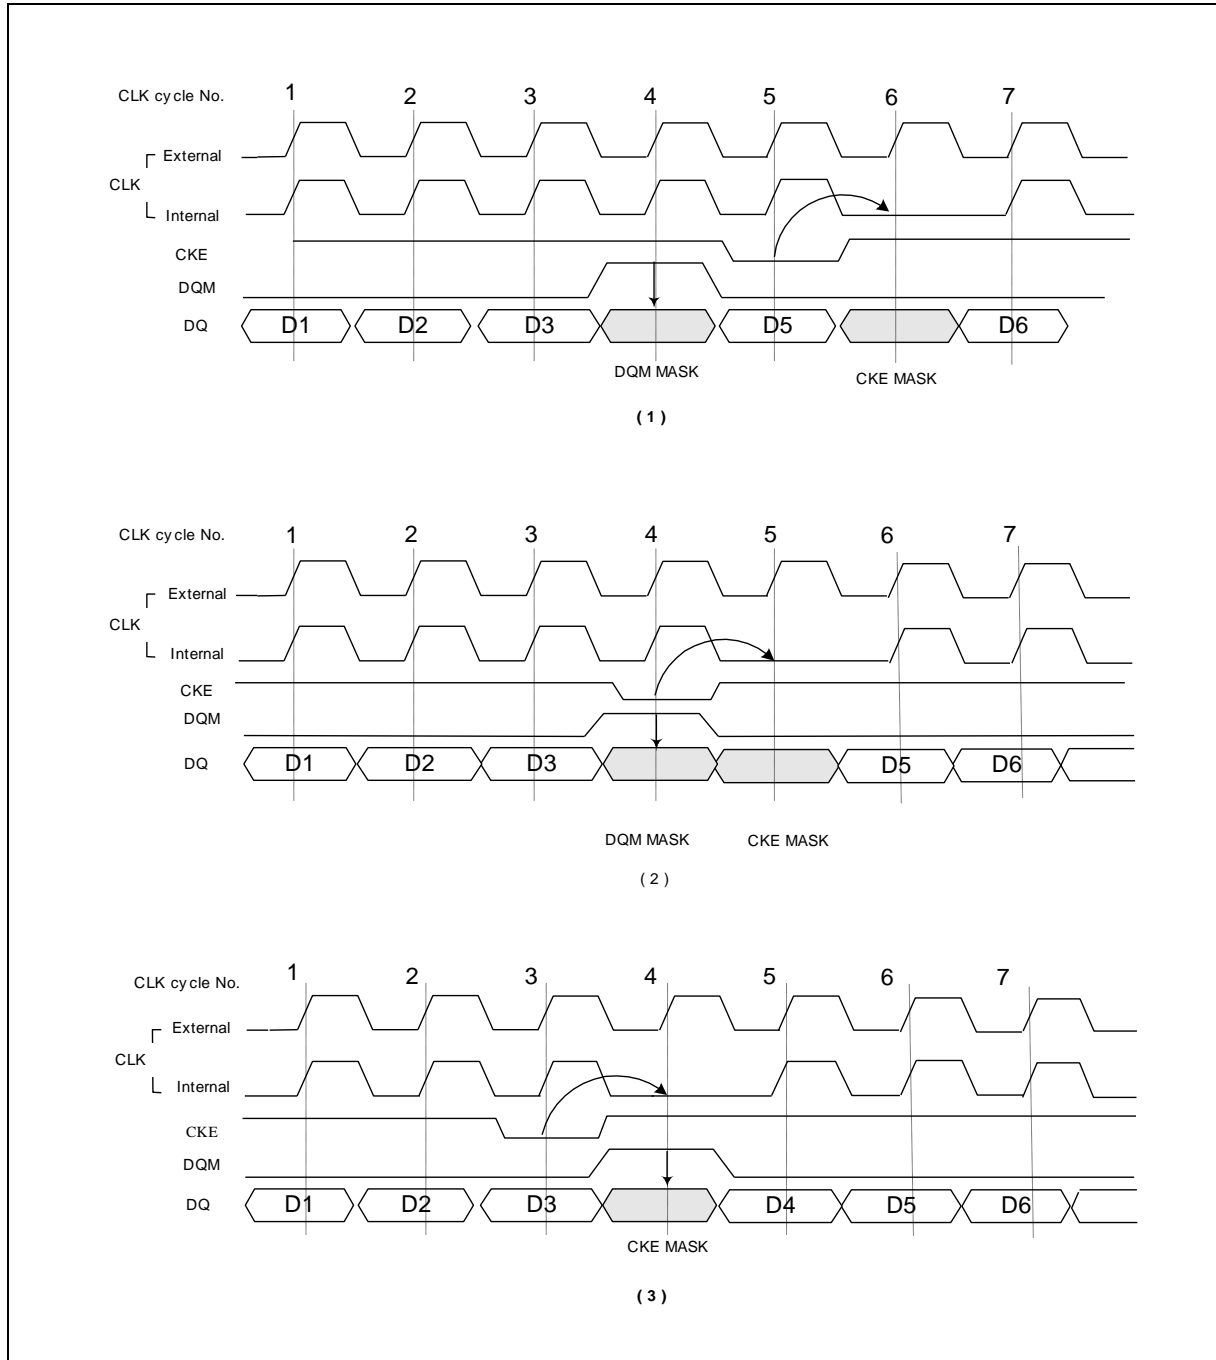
CLK cycle No. 1 2 3 4 5 6 7

CLK External
Internal

CKE

DQM

DQ D1 D2 D3 D5 D6

DQM MASK CKE MASK

( 1 )

CLK cycle No. 1 2 3 4 5 6 7

CLK External
Internal

CKE

DQM

DQ D1 D2 D3 D5 D6

DQM MASK CKE MASK

( 2 )

CLK cycle No. 1 2 3 4 5 6 7

CLK External
Internal

CKE

DQM

DQ D1 D2 D3 D4 D5 D6

CKE MASK

( 3 )